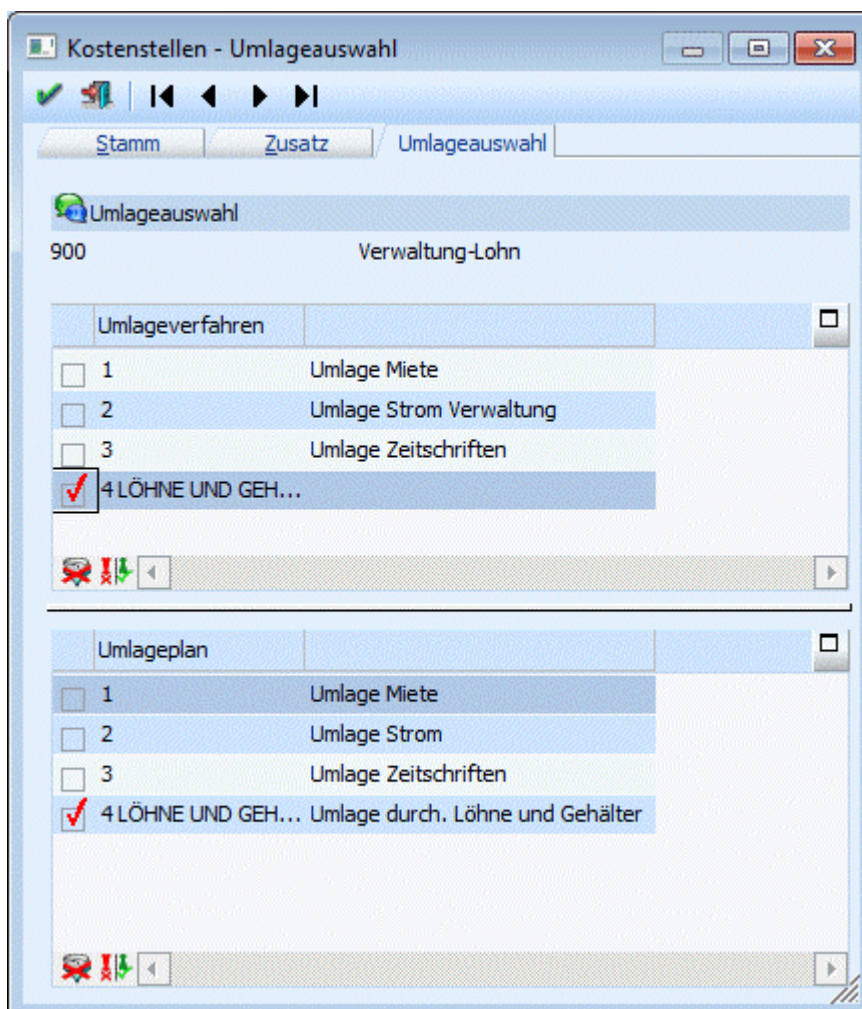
Kostenstellen - Umlageauswahl

Stamm | Zusatz | Umlageauswahl

Umlageauswahl

900 Verwaltung-Lohn

| Umlageverfahren | |
|---|---|
| 1 | Umlage Miete |
| 2 | Umlage Strom Verwaltung |
| 3 | Umlage Zeitschriften |
| 4 LÖHNE UND GEH... | |

| Umlageplan | |
|---|---|
| 1 | Umlage Miete |
| 2 | Umlage Strom |
| 3 | Umlage Zeitschriften |
| 4 LÖHNE UND GEH... | Umlage durch. Löhne und Gehälter |